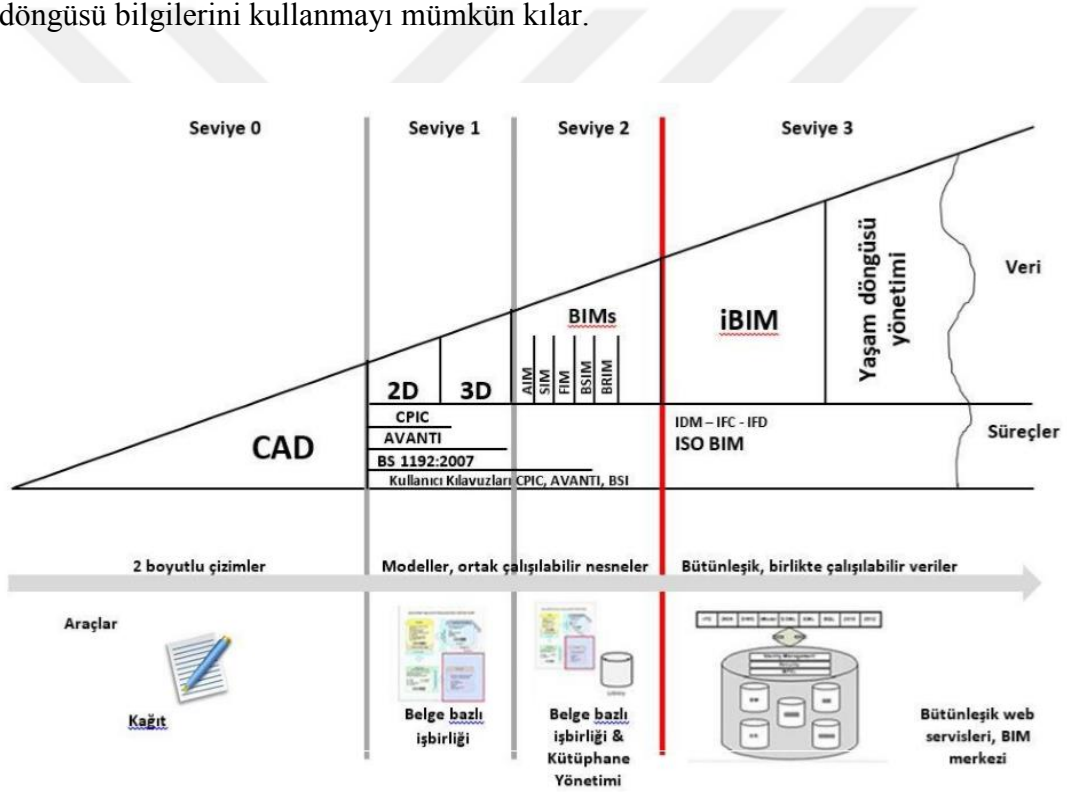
döngüsü bilgilerini kullanmayı mümkün kılar.

Seviye 0

Seviye 1

Seviye 2

Seviye 3

Yaşam döngüsü yönetimi

Veri

BIMs

iBIM

2D

3D

AIM

SIM

FIM

BSIM

BRIM

CPIC

AVANTI

BS 1192:2007

Kullanıcı Kılavuzları CPIC, AVANTI, BSI

IDM – IFC - IFD

ISO BIM

CAD

Süreçler

2 boyutlu çizimler

Modeller, ortak çalışılabilir nesneler

Bütünleşik, birlikte çalışılabilir veriler

Araçlar

Kağıt

Belge bazlı işbirliği

Belge bazlı işbirliği & Kütüphane Yönetimi

Bütünleşik web servisleri, BIM merkezi